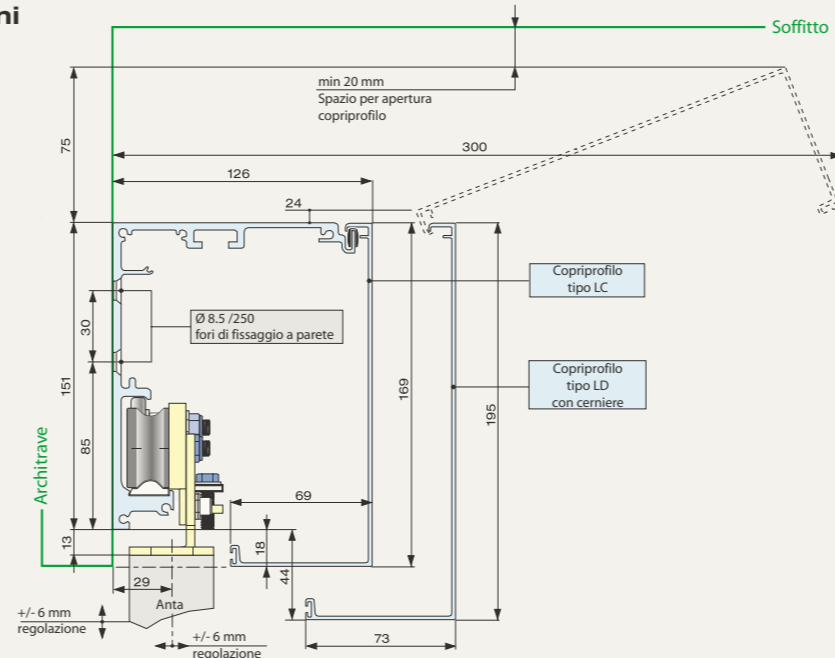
ni

Soffitto

min 20 mm
Spazio per apertura
copriprofilo

75

300

126

24

Copriprofilo
tipo LC

Ø 8.5 /250
fori di fissaggio a parete

30

151

169

195

Copriprofilo
tipo LD
con cerniere

85

Architrave

69

13

18

44

29

Anta

+/- 6 mm
regolazione

+/- 6 mm
regolazione

73